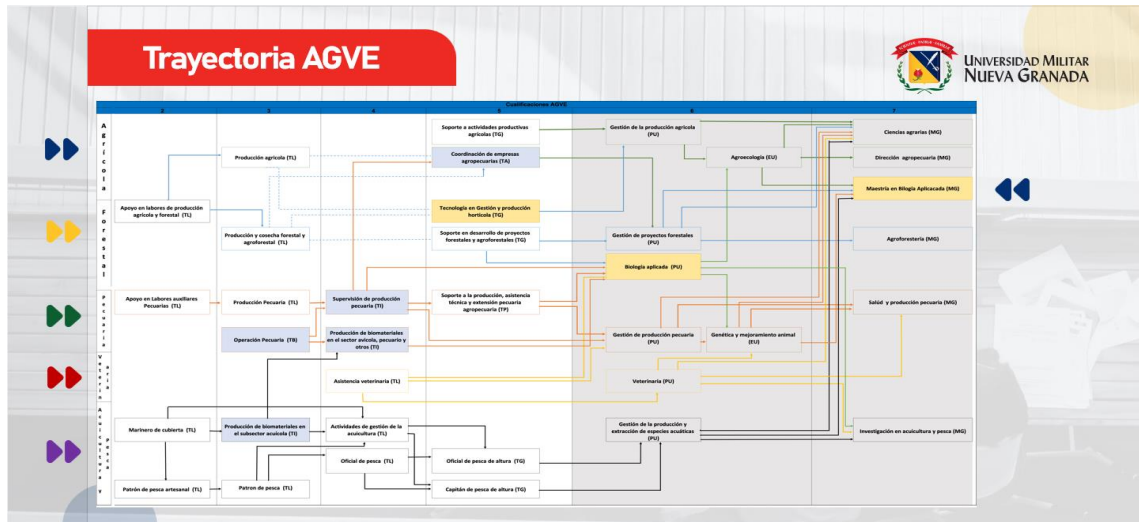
Trayectoria AGVE

UNIVERSIDAD MILITAR NUEVA GRANADA

Cualificaciones AGVE

2 3 4 5 6 7

Agrícola

Forestal

Pecuario

Veterinario

Acuícultura y pesca

Soporte a actividades productivas agrícolas (TG)

Gestión de la producción agrícola (PU)

Ciencias agrarias (MG)

Producción agrícola (TL)

Coordinación de empresas agropecuarias (TA)

Agroecología (EU)

Dirección agropecuaria (MG)

Maestría en Biología Aplicacada (MG)

Apoyo en labores de producción agrícola y forestal (TL)

Tecnología en Gestión y producción hortícola (TG)

Producción y cosecha forestal y agroforestal (TL)

Soporte en desarrollo de proyectos forestales y agroforestales (TG)

Gestión de proyectos forestales (PU)

Agroforestería (MG)

Biología aplicada (PU)

Apoyo en Labores auxiliares Pecuarias (TL)

Producción Pecuaria (TL)

Supervisión de producción pecuaria (TI)

Soporte a la producción, asistencia técnica y extensión pecuaria agropecuaria (TP)

Salud y producción pecuaria (MG)

Operación Pecuaria (TB)

Producción de biomateriales en el sector avícola, pecuario y otros (TI)

Gestión de producción pecuaria (PU)

Genética y mejoramiento animal (EU)

Asistencia veterinaria (TL)

Veterinaria (PU)

Marinero de cubierta (TL)

Producción de biomateriales en al subsector acuícola (TI)

Actividades de gestión de la acuicultura (TL)

Gestión de la producción y extracción de especies acuáticas (PU)

Investigación en acuicultura y pesca (MG)

Oficial de pesca (TL)

Oficial de pesca de altura (TG)

Patrón de pesca artesanal (TL)

Patron de pesca (TL)

Capitán de pesca de altura (TG)